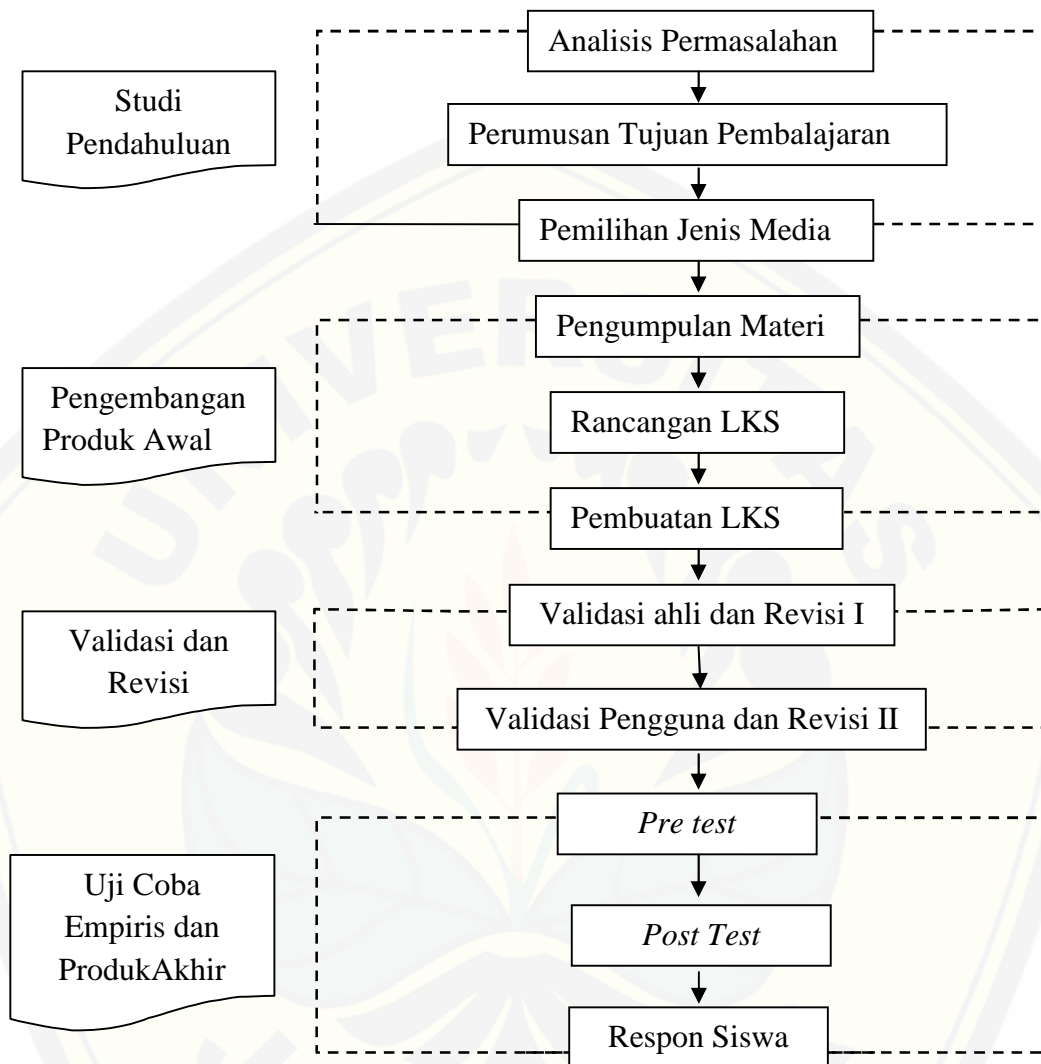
Studi Pendahuluan

Analisis Permasalahan

Perumusan Tujuan Pembalajaran

Pemilihan Jenis Media

Pengembangan Produk Awal

Pengumpulan Materi

Rancangan LKS

Pembuatan LKS

Validasi dan Revisi

Validasi ahli dan Revisi I

Validasi Pengguna dan Revisi II

Uji Coba Empiris dan ProdukAkhir

*Pre test*

*Post Test*

Respon Siswa